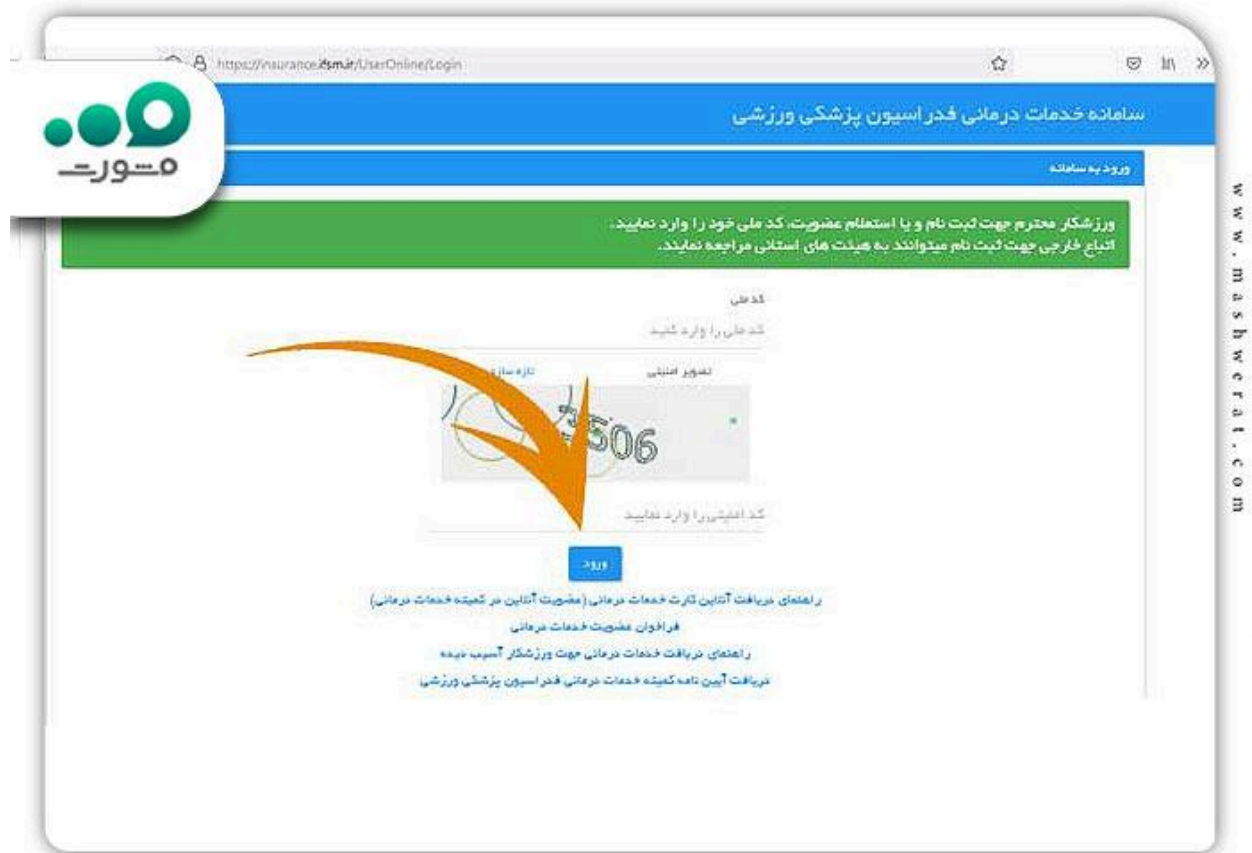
https://insurance.ifsm.ir/UserOnline/Login

مشورت

سامانه خدمات درمانی فدراسیون پزشکی ورزشی

ورود به سامانه

ورزشکار محترم جهت ثبت نام و یا استعلام عضویت، کد ملی خود را وارد نمایید.
اتباع خارجی جهت ثبت نام میتوانند به هیئت های استانی مراجعه نمایند.

کد ملی

کد ملی را وارد کنید

تصویر امنیتی

تازه سازی

3506

کد امنیتی را وارد نمایید

ورود

راهنمای دریافت آنلاین کارت خدمات درمانی (عضویت آنلاین در کمیته خدمات درمانی)

فراخوان عضویت خدمات درمانی

راهنمای دریافت خدمات درمانی جهت ورزشکار آسیب دیده

دریافت آیین نامه کمیته خدمات درمانی فدراسیون پزشکی ورزشی

www.mashwerat.com